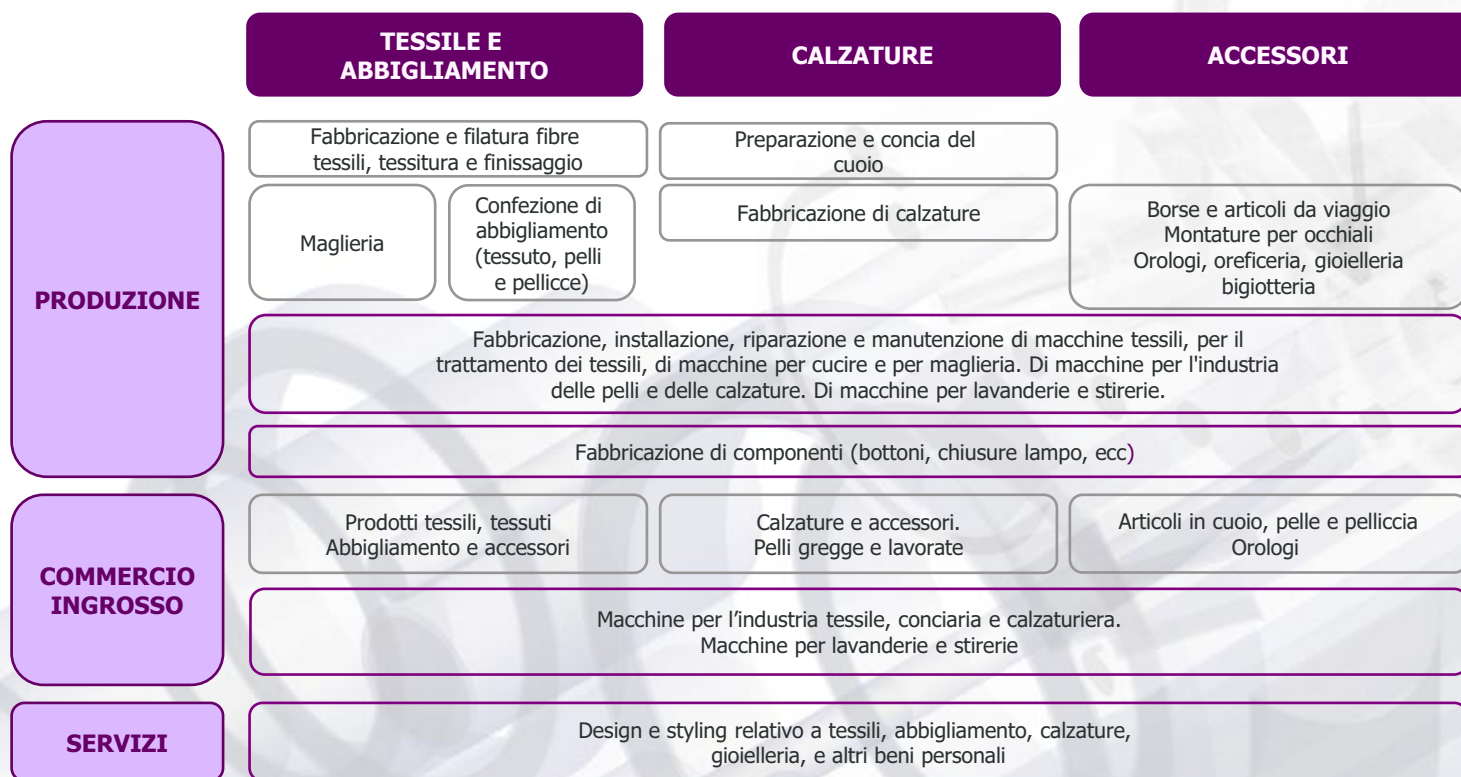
TESSILE E ABBIGLIAMENTO

CALZATURE

ACCESSORI

PRODUZIONE

Fabbricazione e filatura fibre tessili, tessitura e finissaggio

Preparazione e concia del cuoio

Maglieria

Confezione di abbigliamento (tessuto, pelli e pellicce)

Fabbricazione di calzature

Borse e articoli da viaggio
Montature per occhiali
Orologi, oreficeria, gioielleria
bigiotteria

Fabbricazione, installazione, riparazione e manutenzione di macchine tessili, per il trattamento dei tessili, di macchine per cucire e per maglieria. Di macchine per l'industria delle pelli e delle calzature. Di macchine per lavanderie e stirerie.

Fabbricazione di componenti (bottoni, chiusure lampo, ecc)

COMMERCIO INGROSSO

Prodotti tessili, tessuti
Abbigliamento e accessori

Calzature e accessori.
Pelli gregge e lavorate

Articoli in cuoio, pelle e pelliccia
Orologi

Macchine per l’industria tessile, conciaria e calzaturiera.
Macchine per lavanderie e stirerie

SERVIZI

Design e styling relativo a tessili, abbigliamento, calzature, gioielleria, e altri beni personali